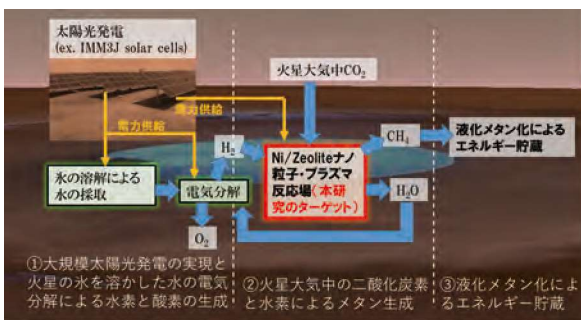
太陽光発電
(ex. IMM3J solar cells)

火星大気中$CO_2$

電力供給

電力供給

$CH_4$

液化メタン化によるエネルギー貯蔵

$H_2$

Ni/Zeoliteナノ粒子・プラズマ反応場(本研究のターゲット)

氷の溶解による水の採取

電気分解

$H_2O$

$O_2$

①大規模太陽光発電の実現と火星の氷を溶かした水の電気分解による水素と酸素の生成

②火星大気中の二酸化炭素と水素によるメタン生成

③液化メタン化によるエネルギー貯蔵